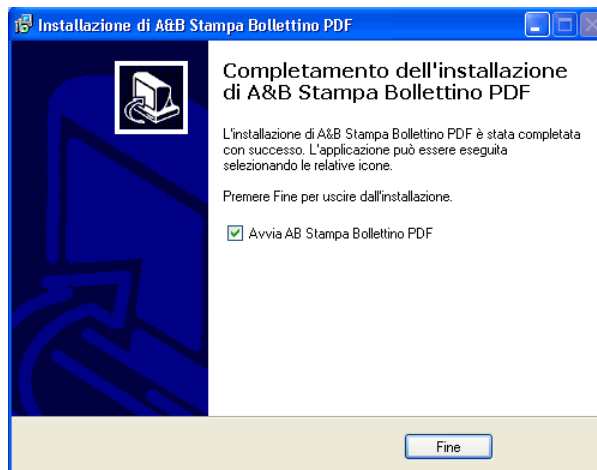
Installazione di A&B Stampa Bollettino PDF

Completamento dell'installazione di A&B Stampa Bollettino PDF

L'installazione di A&B Stampa Bollettino PDF è stata completata con successo. L'applicazione può essere eseguita selezionando le relative icone.

Premere Fine per uscire dall'installazione.

Avvia AB Stampa Bollettino PDF

Fine